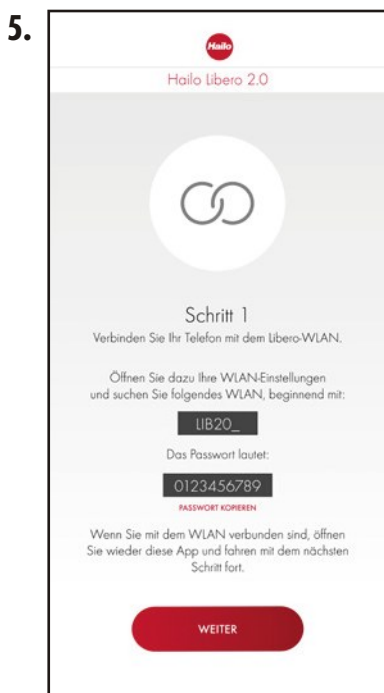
5.

Hailo

Hailo Libero 2.0

Schritt 1
Verbinden Sie Ihr Telefon mit dem Libero-WLAN.

Öffnen Sie dazu Ihre WLAN-Einstellungen und suchen Sie folgendes WLAN, beginnend mit:

LIB20_

Das Passwort lautet:

0123456789

PASSWORT KOPIEREN

Wenn Sie mit dem WLAN verbunden sind, öffnen Sie wieder diese App und fahren mit dem nächsten Schritt fort.

WEITER